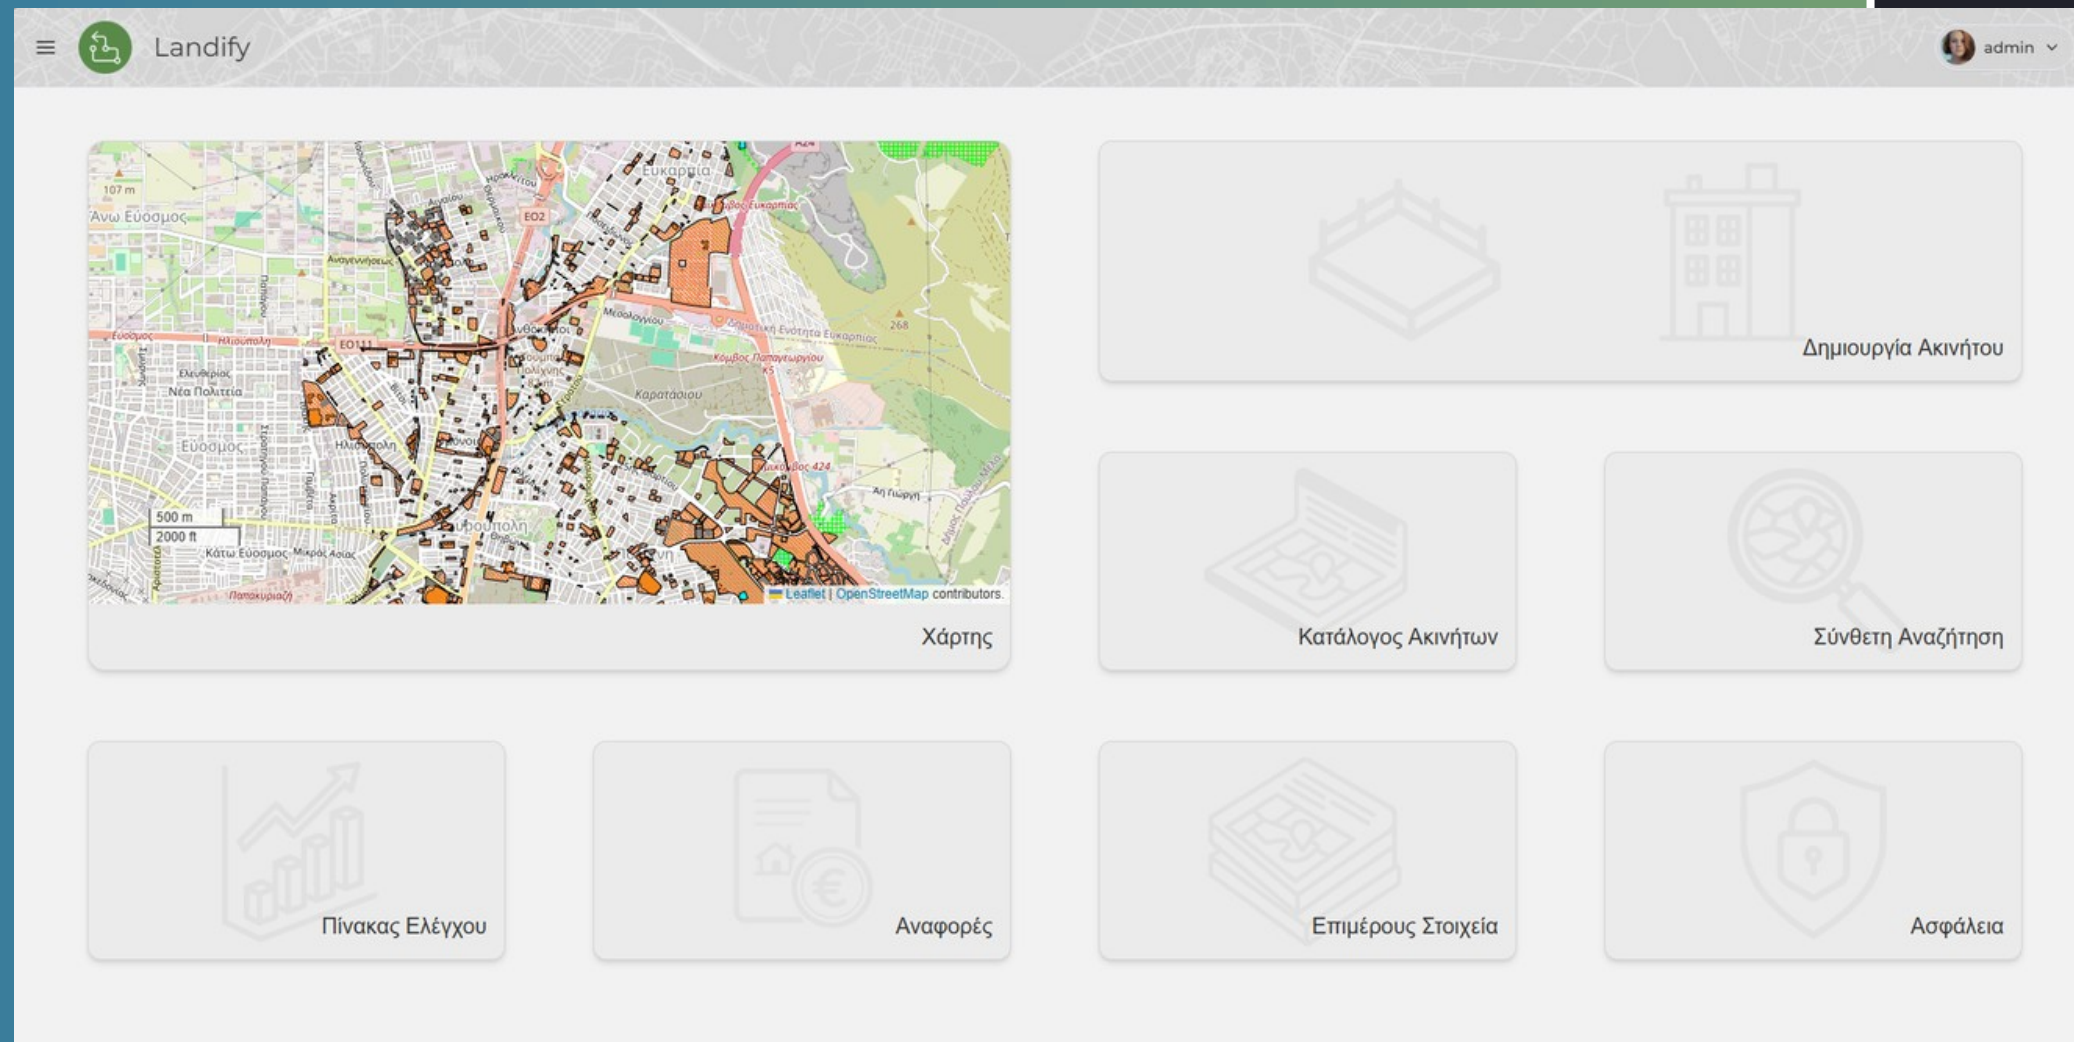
Landify

admin

107 m
Άνω Εύοσμος
Ευκαρπία
ΕΟ2
Κόμβος Ευκαρπίας
Αναγεννήσεως
Εύοσμος
Ηλιούπολη
ΕΟ111
Μεσολογγίου
Δημοτική Ενότητα Ευκαρπίας
268
Κόμβος Παπαγεωργίου
Ελευθέριος
Νέα Πολιτεία
Καρατάσιου
Εύοσμος
Ηλιούπολη
Κόμβος 424
Αγ Γεώργη
500 m
2000 ft
Κάτω Εύοσμος
Μικράς Ασίας
Πολίχνη
Παπακυριαζή
Leaflet | OpenStreetMap contributors.

Χάρτης

Δημιουργία Ακινήτου

Κατάλογος Ακινήτων

Σύνθετη Αναζήτηση

Πίνακας Ελέγχου

Αναφορές

Επιμέρους Στοιχεία

Ασφάλεια